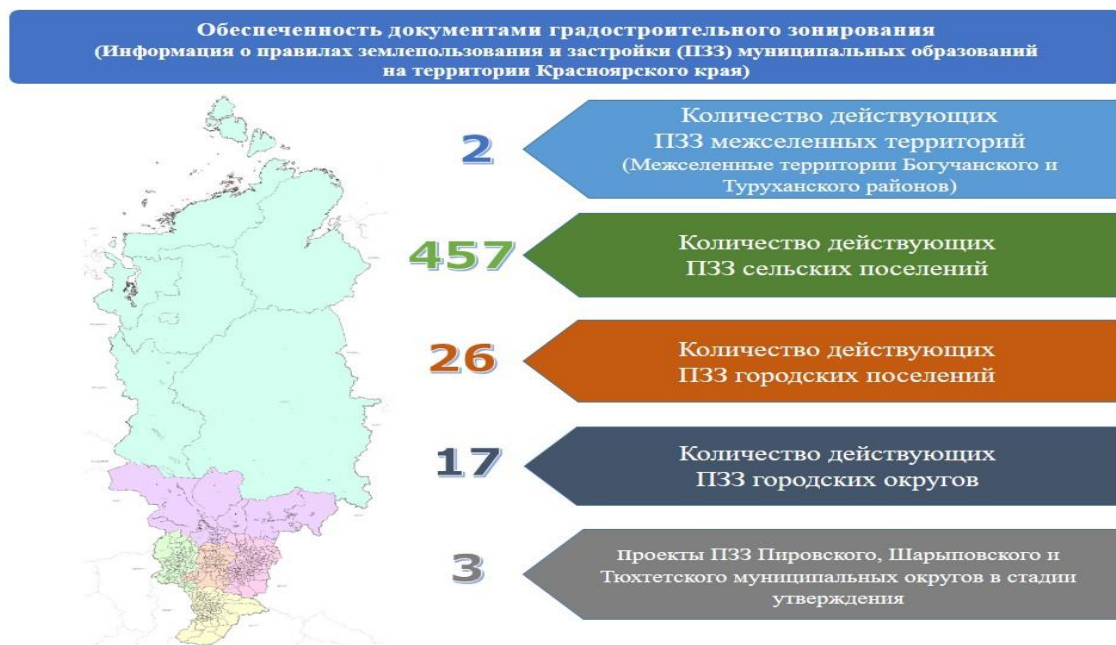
Обеспеченность документами градостроительного зонирования
(Информация о правилах землепользования и застройки (ПЗЗ) муниципальных образований на территории Красноярского края)

2

Количество действующих ПЗЗ межселенных территорий
(Межселенные территории Богучанского и Туруханского районов)

457

Количество действующих ПЗЗ сельских поселений

26

Количество действующих ПЗЗ городских поселений

17

Количество действующих ПЗЗ городских округов

3

Проекты ПЗЗ Пировского, Шарыповского и Тюхтетского муниципальных округов в стадии утверждения